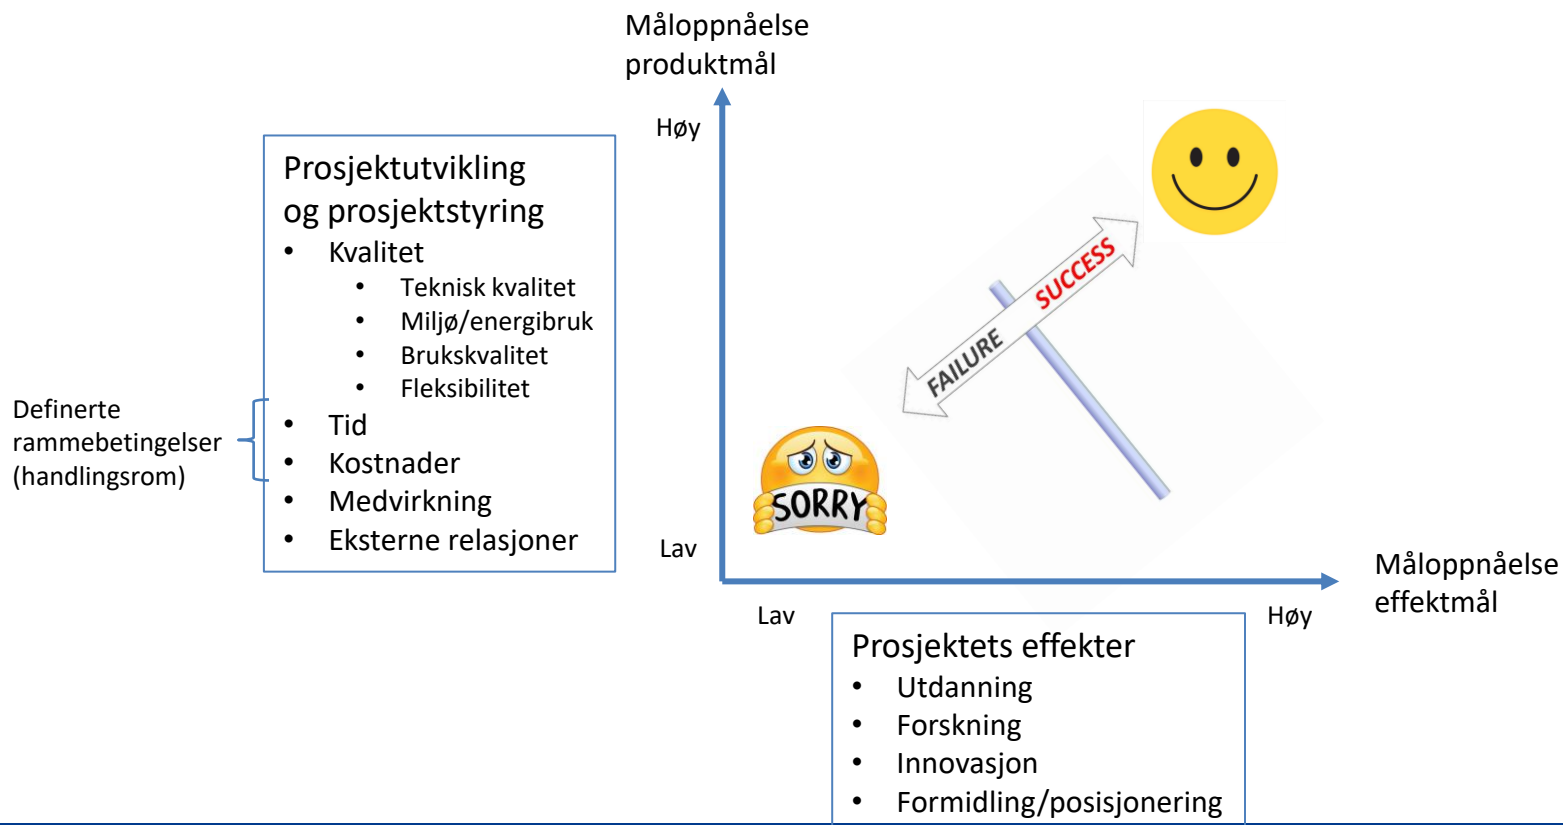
Måloppnåelse produktmål

Høy

Prosjektutvikling og prosjektstyring
- Kvalitet
  - Teknisk kvalitet
  - Miljø/energibruk
  - Brukskvalitet
  - Fleksibilitet
- Tid
- Kostnader
- Medvirkning
- Eksterne relasjoner

Definerte rammebetingelser (handlingsrom)

SUCCESS

FAILURE

SORRY

Lav

Lav

Høy

Måloppnåelse effektmål

Prosjektets effekter
- Utdanning
- Forskning
- Innovasjon
- Formidling/posisjonering